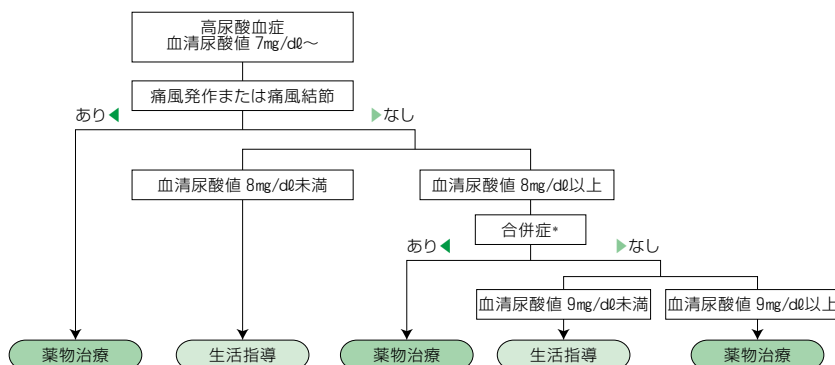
高尿酸血症
血清尿酸値 7mg/dℓ～

痛風発作または痛風結節

あり

なし

血清尿酸値 8mg/dℓ未満

血清尿酸値 8mg/dℓ以上

合併症*

あり

なし

血清尿酸値 9mg/dℓ未満

血清尿酸値 9mg/dℓ以上

薬物治療

生活指導

薬物治療

生活指導

薬物治療